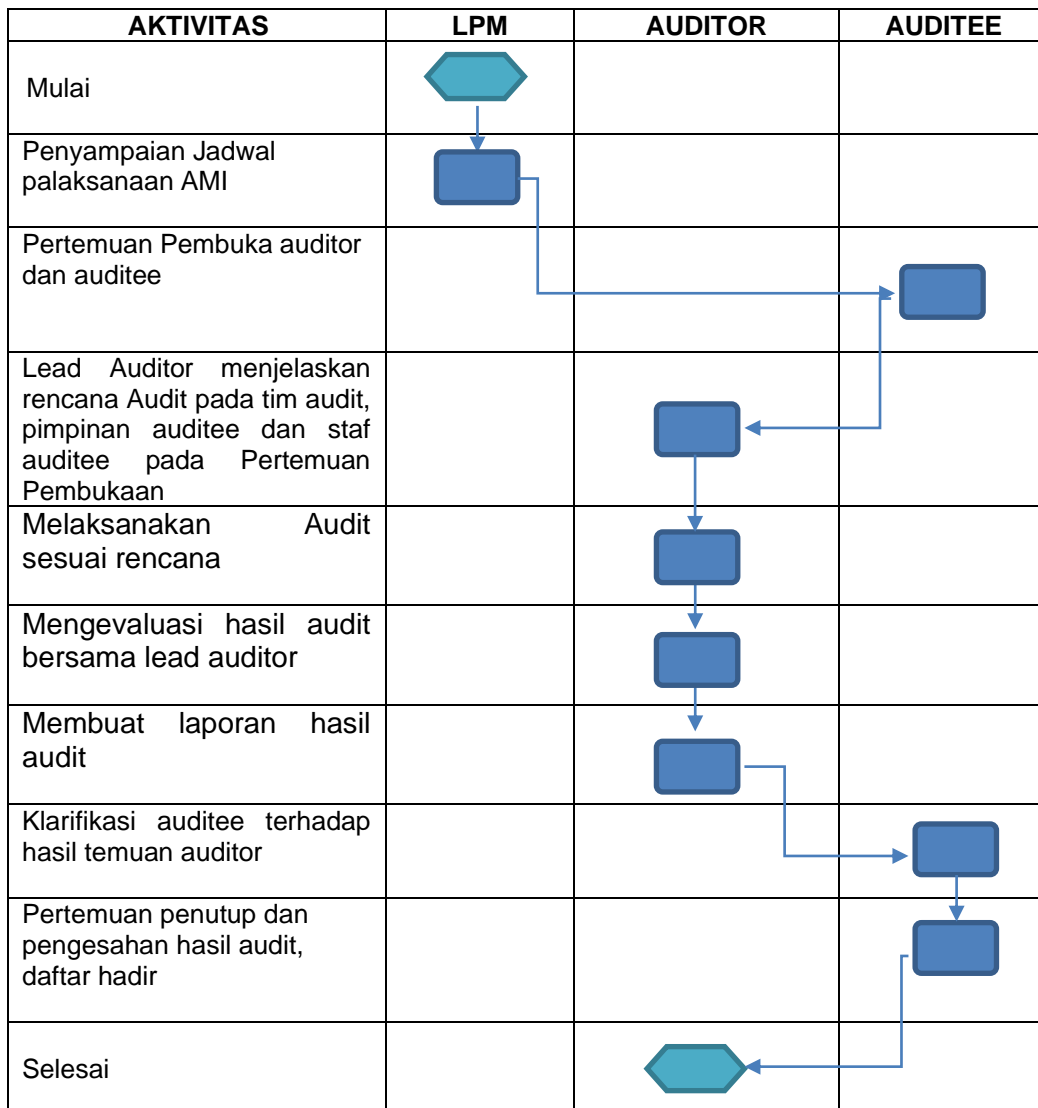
| AKTIVITAS | LPM | AUDITOR | AUDITEE |
|---|---|---|---|
| Mulai | | | |
| Penyampaian Jadwal palaksanaan AMI | | | |
| Pertemuan Pembuka auditor dan auditee | | | |
| Lead Auditor menjelaskan rencana Audit pada tim audit, pimpinan auditee dan staf auditee pada Pertemuan Pembukaan | | | |
| Melaksanakan Audit sesuai rencana | | | |
| Mengevaluasi hasil audit bersama lead auditor | | | |
| Membuat laporan hasil audit | | | |
| Klarifikasi auditee terhadap hasil temuan auditor | | | |
| Pertemuan penutup dan pengesahan hasil audit, daftar hadir | | | |
| Selesai | | | |